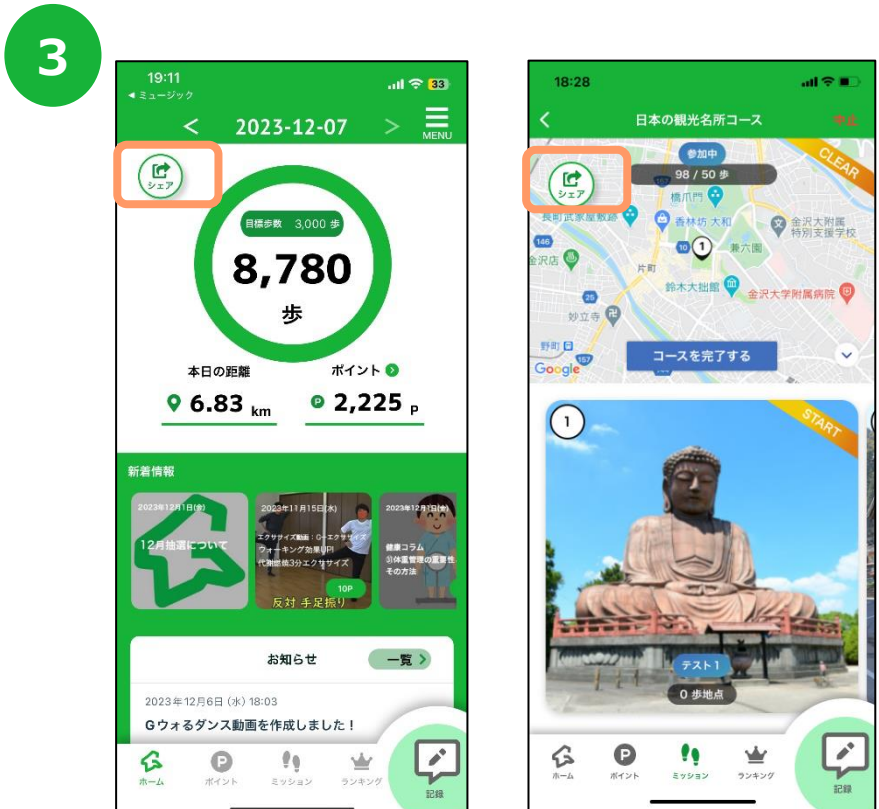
3

19:11
◀ ミュージック
33
<
2023-12-07
>
MENU
シェア
目標歩数 3,000 歩
8,780
歩
本日の距離
ポイント
6.83 km
2,225 P
新着情報
2023年12月1日(金)
12月抽選について
2023年11月15日(水)
エクササイズ動画：G-エクササイズ
ウォーキング効果UP!
代謝燃焼3分エクササイズ
10P
反対 手足振り
2023年12月1日(金)
健康コラム
①体重管理の重要性
その方法
お知らせ
一覧 >
2023年12月6日 (水) 18:03
Gウォるダンス動画を作成しました！
ホーム
ポイント
ミッション
ランキング
記録

18:28
<
日本の観光名所コース
中止
参加中
98 / 50 歩
CLEAR
シェア
橋爪門
長町武家屋敷跡
香林坊 大和
金沢大附属特別支援学校
兼六園
金沢店
片町
鈴木大拙館
金沢大学附属病院
妙立寺
野町
Google
コースを完了する
1
START
テスト1
0 歩地点
ホーム
ポイント
ミッション
ランキング
記録